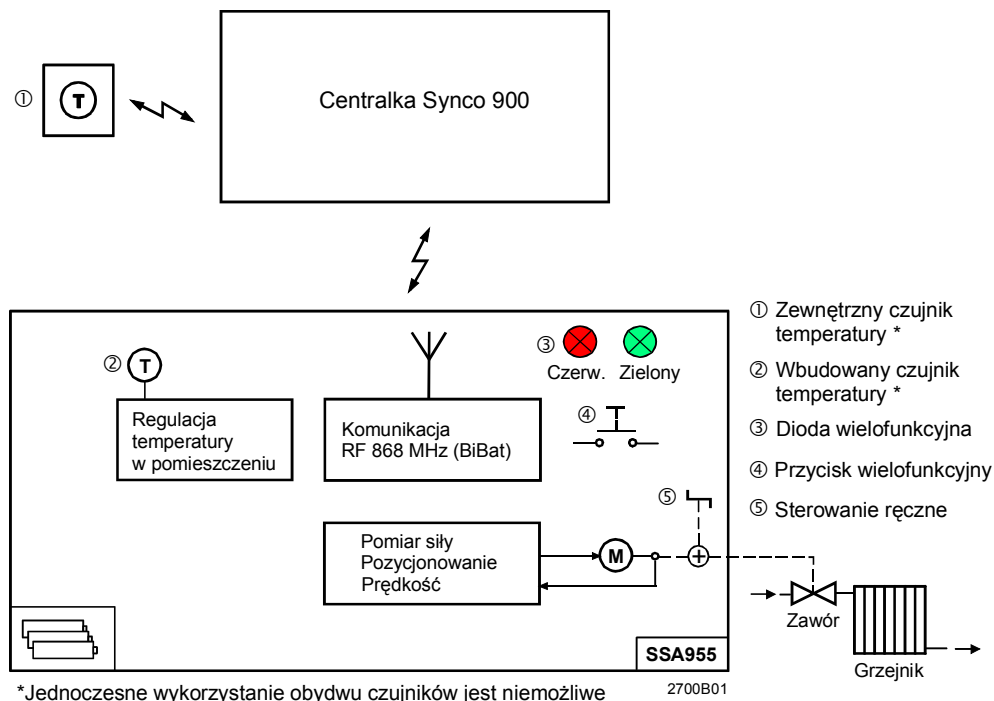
① T

Centralka Synco 900

② T

Regulacja temperatury w pomieszczeniu

Komunikacja RF 868 MHz (BiBat)

③ Czerw. Zielony

④

⑤

Pomiar siły Pozycjonowanie Prędkość

M

SSA955

Zawór

Grzejnik

① Zewnętrzny czujnik temperatury *

② Wbudowany czujnik temperatury *

③ Dioda wielofunkcyjna

④ Przycisk wielofunkcyjny

⑤ Sterowanie ręczne

*Jednoczesne wykorzystanie obydwu czujników jest niemożliwe

2700B01